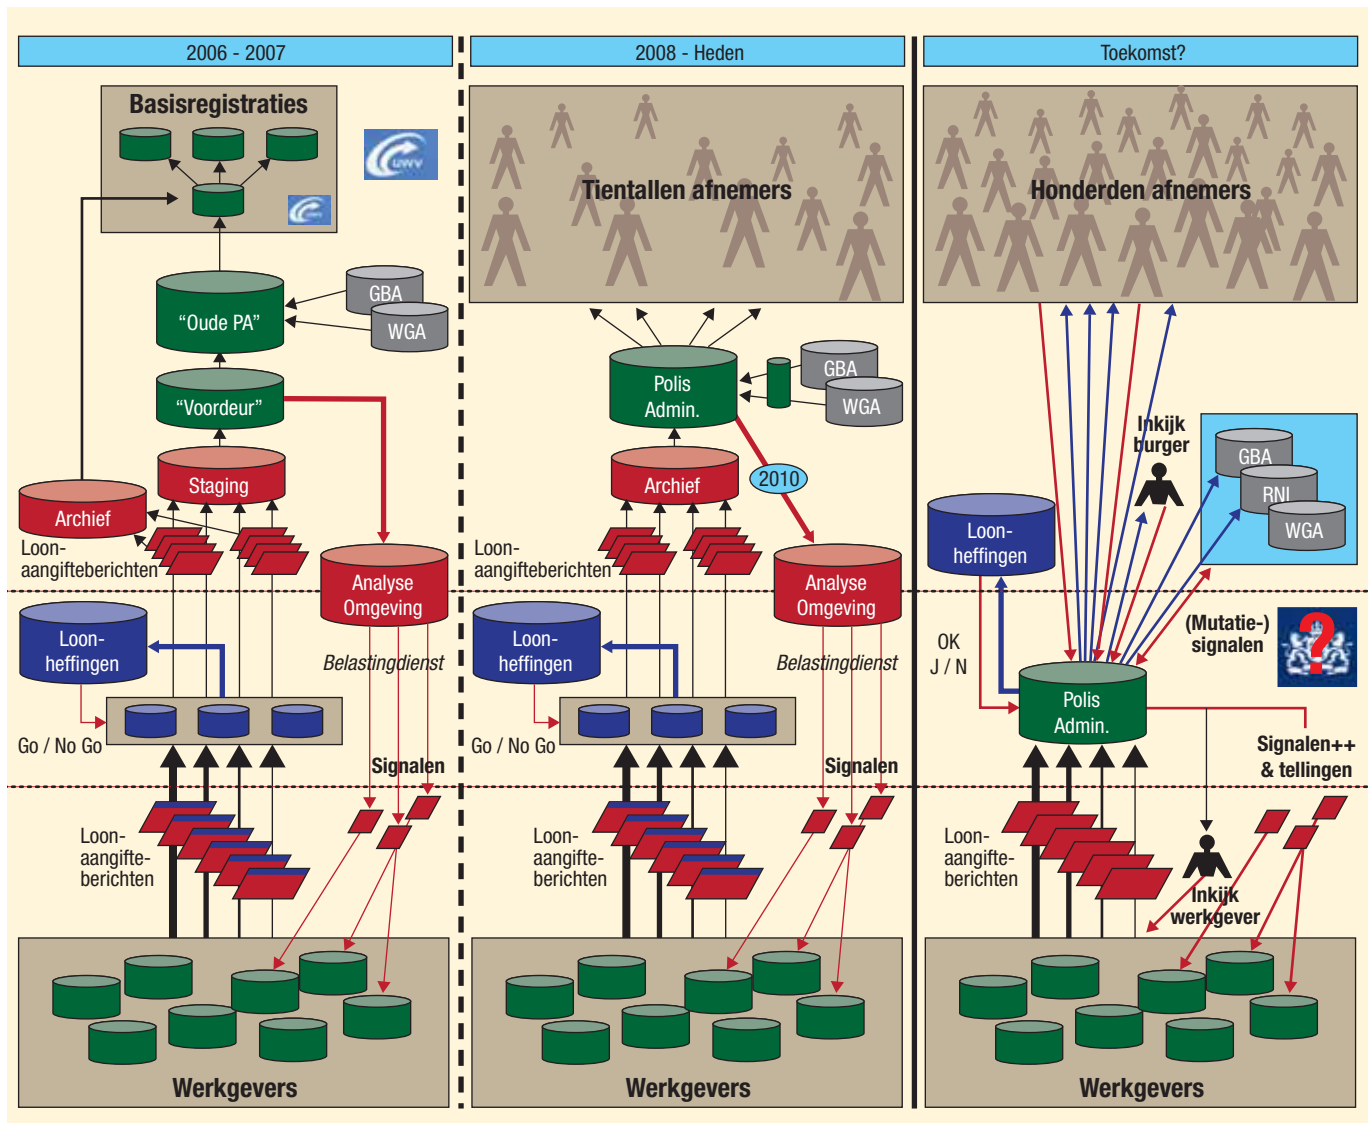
2006 - 2007

Basisregistraties

UWV

“Oude PA”

GBA

WGA

“Voordeur”

Staging

Archief

Loon-aangifteberichten

Analyse Omgeving

Loon-heffingen

Belastingdienst

Go / No Go

Signalen

Loon-aangifte-berichten

Werkgevers

2008 - Heden

Tientallen afnemers

Polis Admin.

GBA

WGA

2010

Archief

Loon-aangifteberichten

Analyse Omgeving

Loon-heffingen

Belastingdienst

Go / No Go

Signalen

Loon-aangifte-berichten

Werkgevers

Toekomst?

Honderden afnemers

Inkijk burger

GBA

RNI

WGA

Loon-heffingen

OK J / N

(Mutatie-) signalen

Polis Admin.

Signalen++ & tellingen

Loon-aangifte-berichten

Inkijk werkgever

Werkgevers